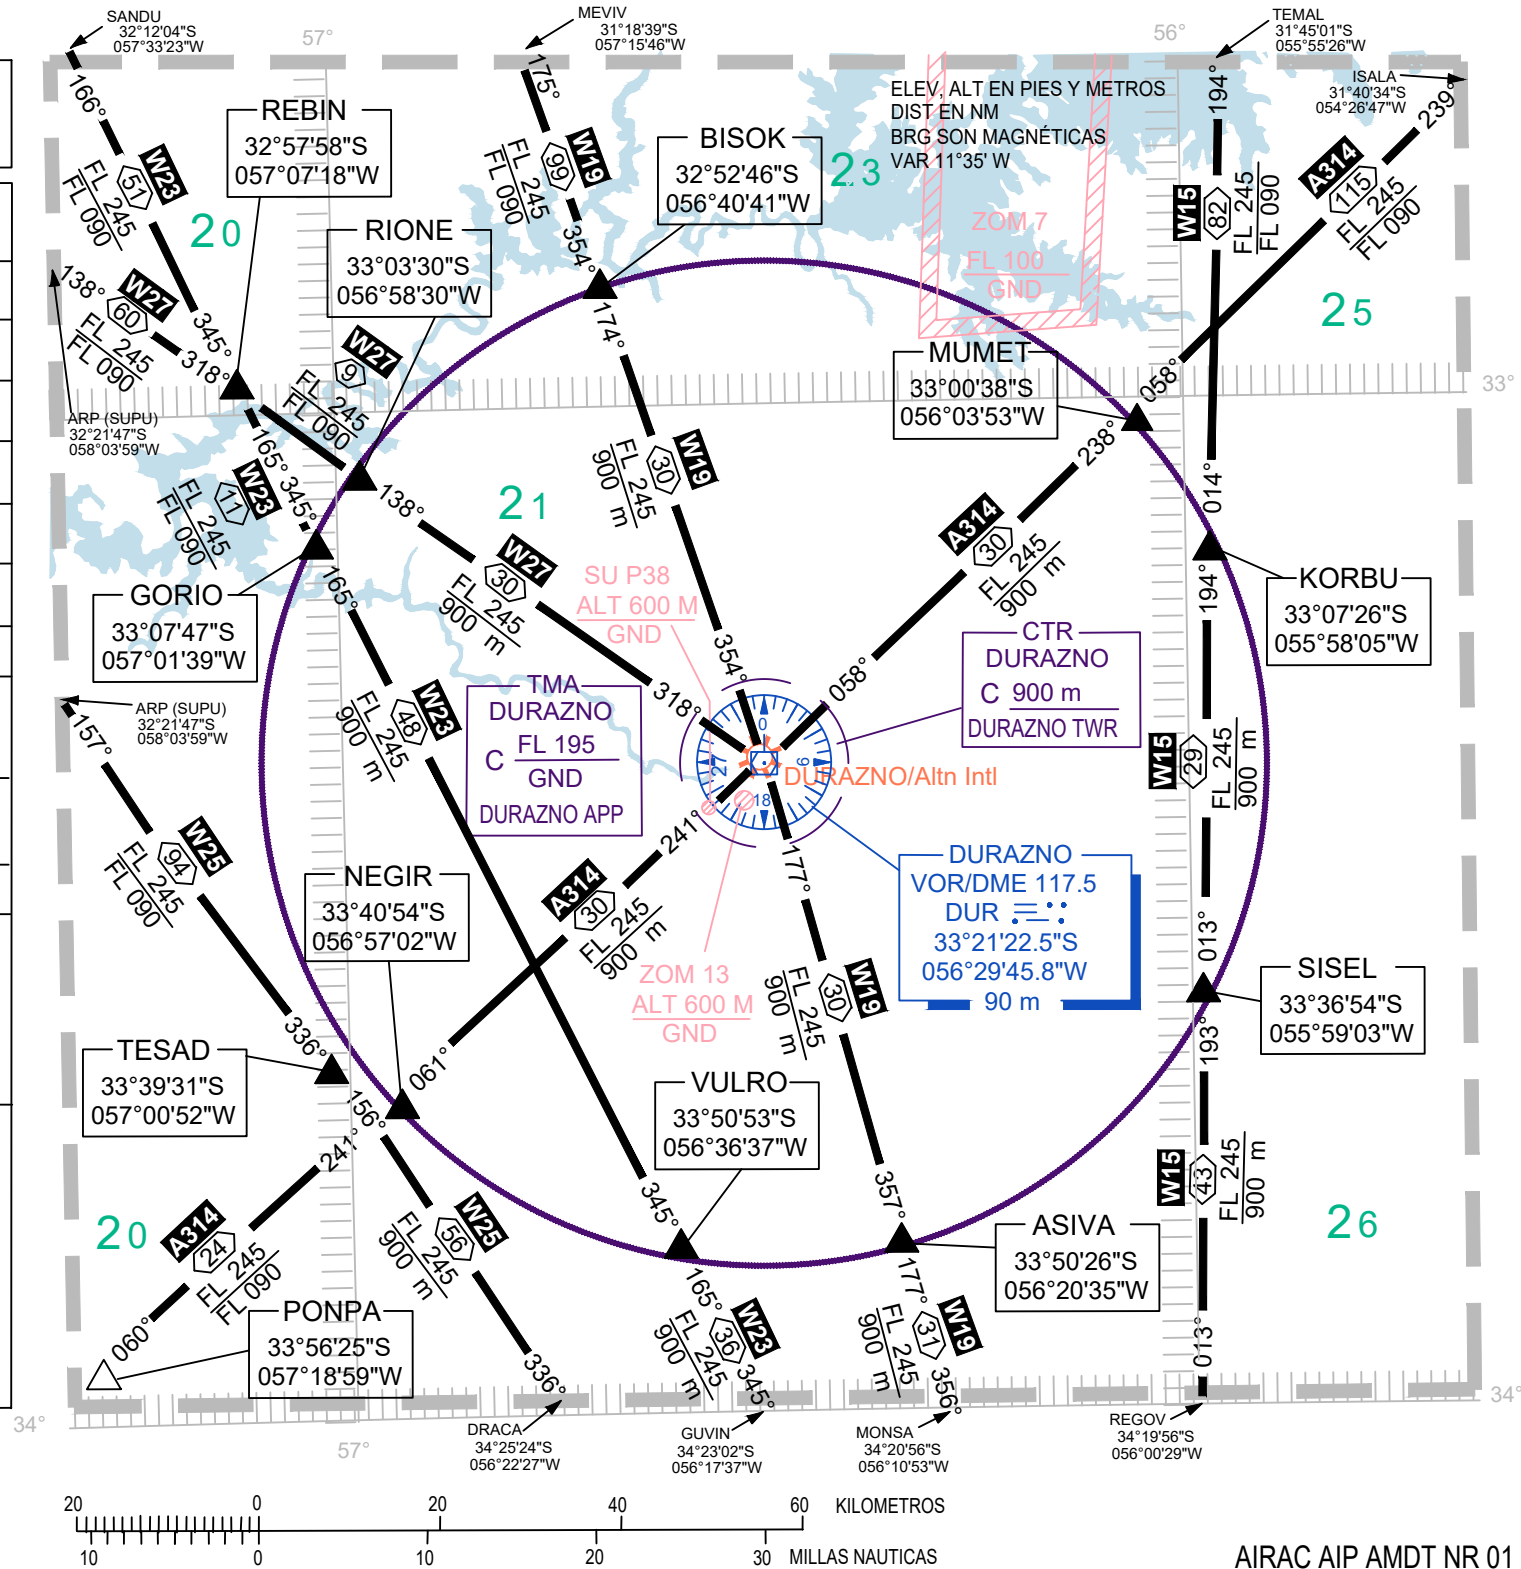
SANDU
32°12'04"S
057°33'23"W

57°

MEVIV
31°18'39"S
057°15'46"W

56°

TEMAL
31°45'01"S
055°55'26"W

ISALA
31°40'34"S
054°26'47"W

ELEV, ALT EN PIES Y METROS
DIST EN NM
BRG SON MAGNÉTICAS
VAR 11°35' W

REBIN
32°57'58"S
057°07'18"W

BISOK
32°52'46"S
056°40'41"W

RIONE
33°03'30"S
056°58'30"W

ZOM 7
FL 100
GND

MUMET
33°00'38"S
056°03'53"W

20
23
25
21
20
26

33°

166°
W23
51
FL 245
FL 090

175°
W19
99
FL 245
FL 090
354°

194°
W15
82
FL 245
FL 090

239°
A314
115
FL 245
FL 090

138°
W27
60
FL 245
FL 090
345°
318°

W27
9
FL 245
FL 090

ARP (SUPU)
32°21'47"S
058°03'59"W

165°
345°
W23
17
FL 245
FL 090

174°
W19
30
FL 245
900 m

058°
238°
014°

138°
W27
30
FL 245
900 m

A314
30
FL 245
900 m

GORIO
33°07'47"S
057°01'39"W

KORBU
33°07'26"S
055°58'05"W

SU P38
ALT 600 M
GND

CTR
DURAZNO
C 900 m
DURAZNO TWR

ARP (SUPU)
32°21'47"S
058°03'59"W

165°
W23
48
FL 245
900 m

TMA
DURAZNO
C FL 195
GND
DURAZNO APP

318°
354°
058°

0
9
18
27

DURAZNO/Altn Intl

194°
W15
29
FL 245
900 m

157°
W25
94
FL 245
FL 090

241°
A314
30
FL 245
900 m

177°

DURAZNO
VOR/DME 117.5
DUR
33°21'22.5"S
056°29'45.8"W
90 m

NEGIR
33°40'54"S
056°57'02"W

ZOM 13
ALT 600 M
GND

W19
30
FL 245
900 m

013°

SISEL
33°36'54"S
055°59'03"W

TESAD
33°39'31"S
057°00'52"W

336°
061°
156°

VULRO
33°50'53"S
056°36'37"W

193°
W15
43
FL 245
900 m

241°
A314
24
FL 245
FL 090

W25
56
FL 245
900 m

345°
357°

ASIVA
33°50'26"S
056°20'35"W

PONPA
33°56'25"S
057°18'59"W

060°

165°
W23
36
FL 245
900 m
345°

177°
W19
31
FL 245
900 m
356°

013°

336°

34°
57°
34°

DRACA
34°25'24"S
056°22'27"W

GUVIN
34°23'02"S
056°17'37"W

MONSA
34°20'56"S
056°10'53"W

REGOV
34°19'56"S
056°00'29"W

20 0 20 40 60 KILOMETROS
10 0 10 20 30 MILLAS NAUTICAS

AIRAC AIP AMDT NR 01